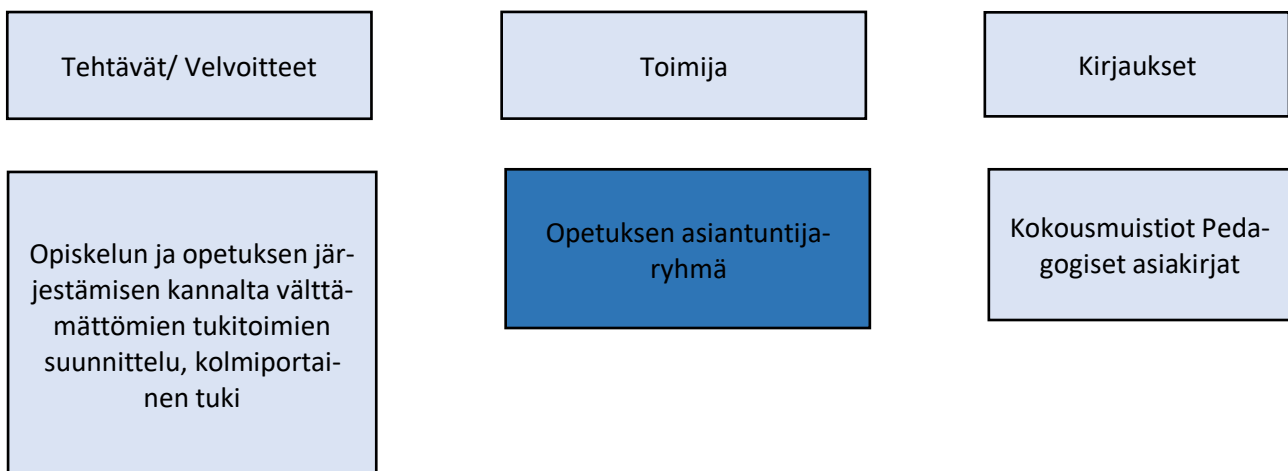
Tehtävät/ Velvoitteet

Toimija

Kirjaukset

Opiskelun ja opetuksen järjestämisen kannalta välttämättömien tukitoimien suunnittelu, kolmiportainen tuki

Opetuksen asiantuntijaryhmä

Kokousmuistiot Pedagogiset asiakirjat